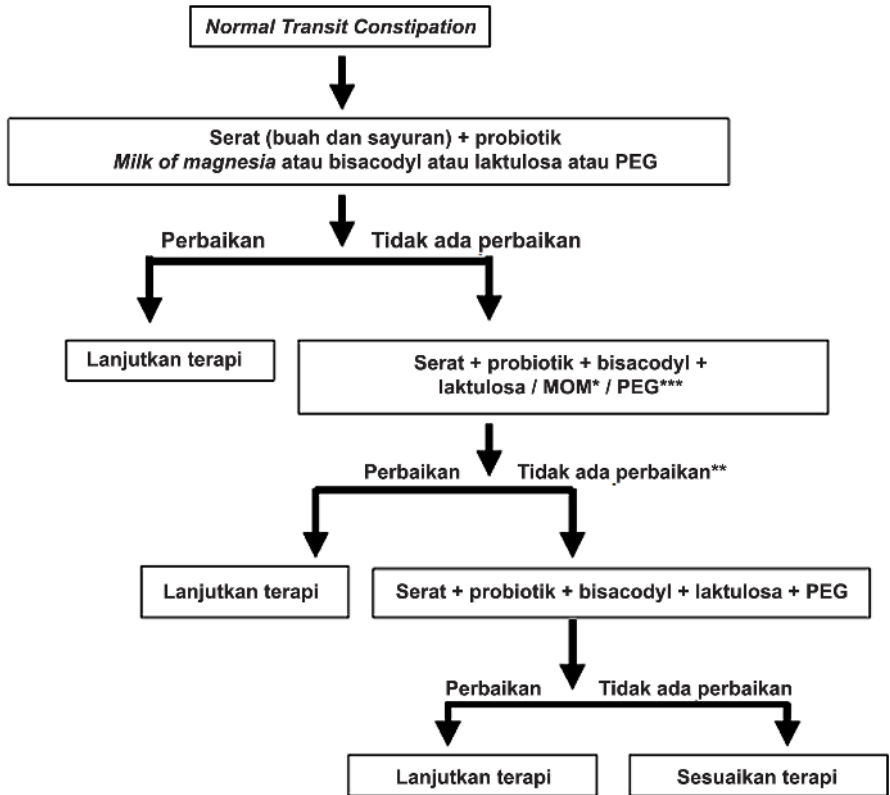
Normal Transit Constipation

Serat (buah dan sayuran) + probiotik
Milk of magnesia atau bisacodyl atau laktulosa atau PEG

Perbaikan

Tidak ada perbaikan

Lanjutkan terapi

Serat + probiotik + bisacodyl + laktulosa / MOM* / PEG***

Perbaikan

Tidak ada perbaikan**

Lanjutkan terapi

Serat + probiotik + bisacodyl + laktulosa + PEG

Perbaikan

Tidak ada perbaikan

Lanjutkan terapi

Sesuaikan terapi